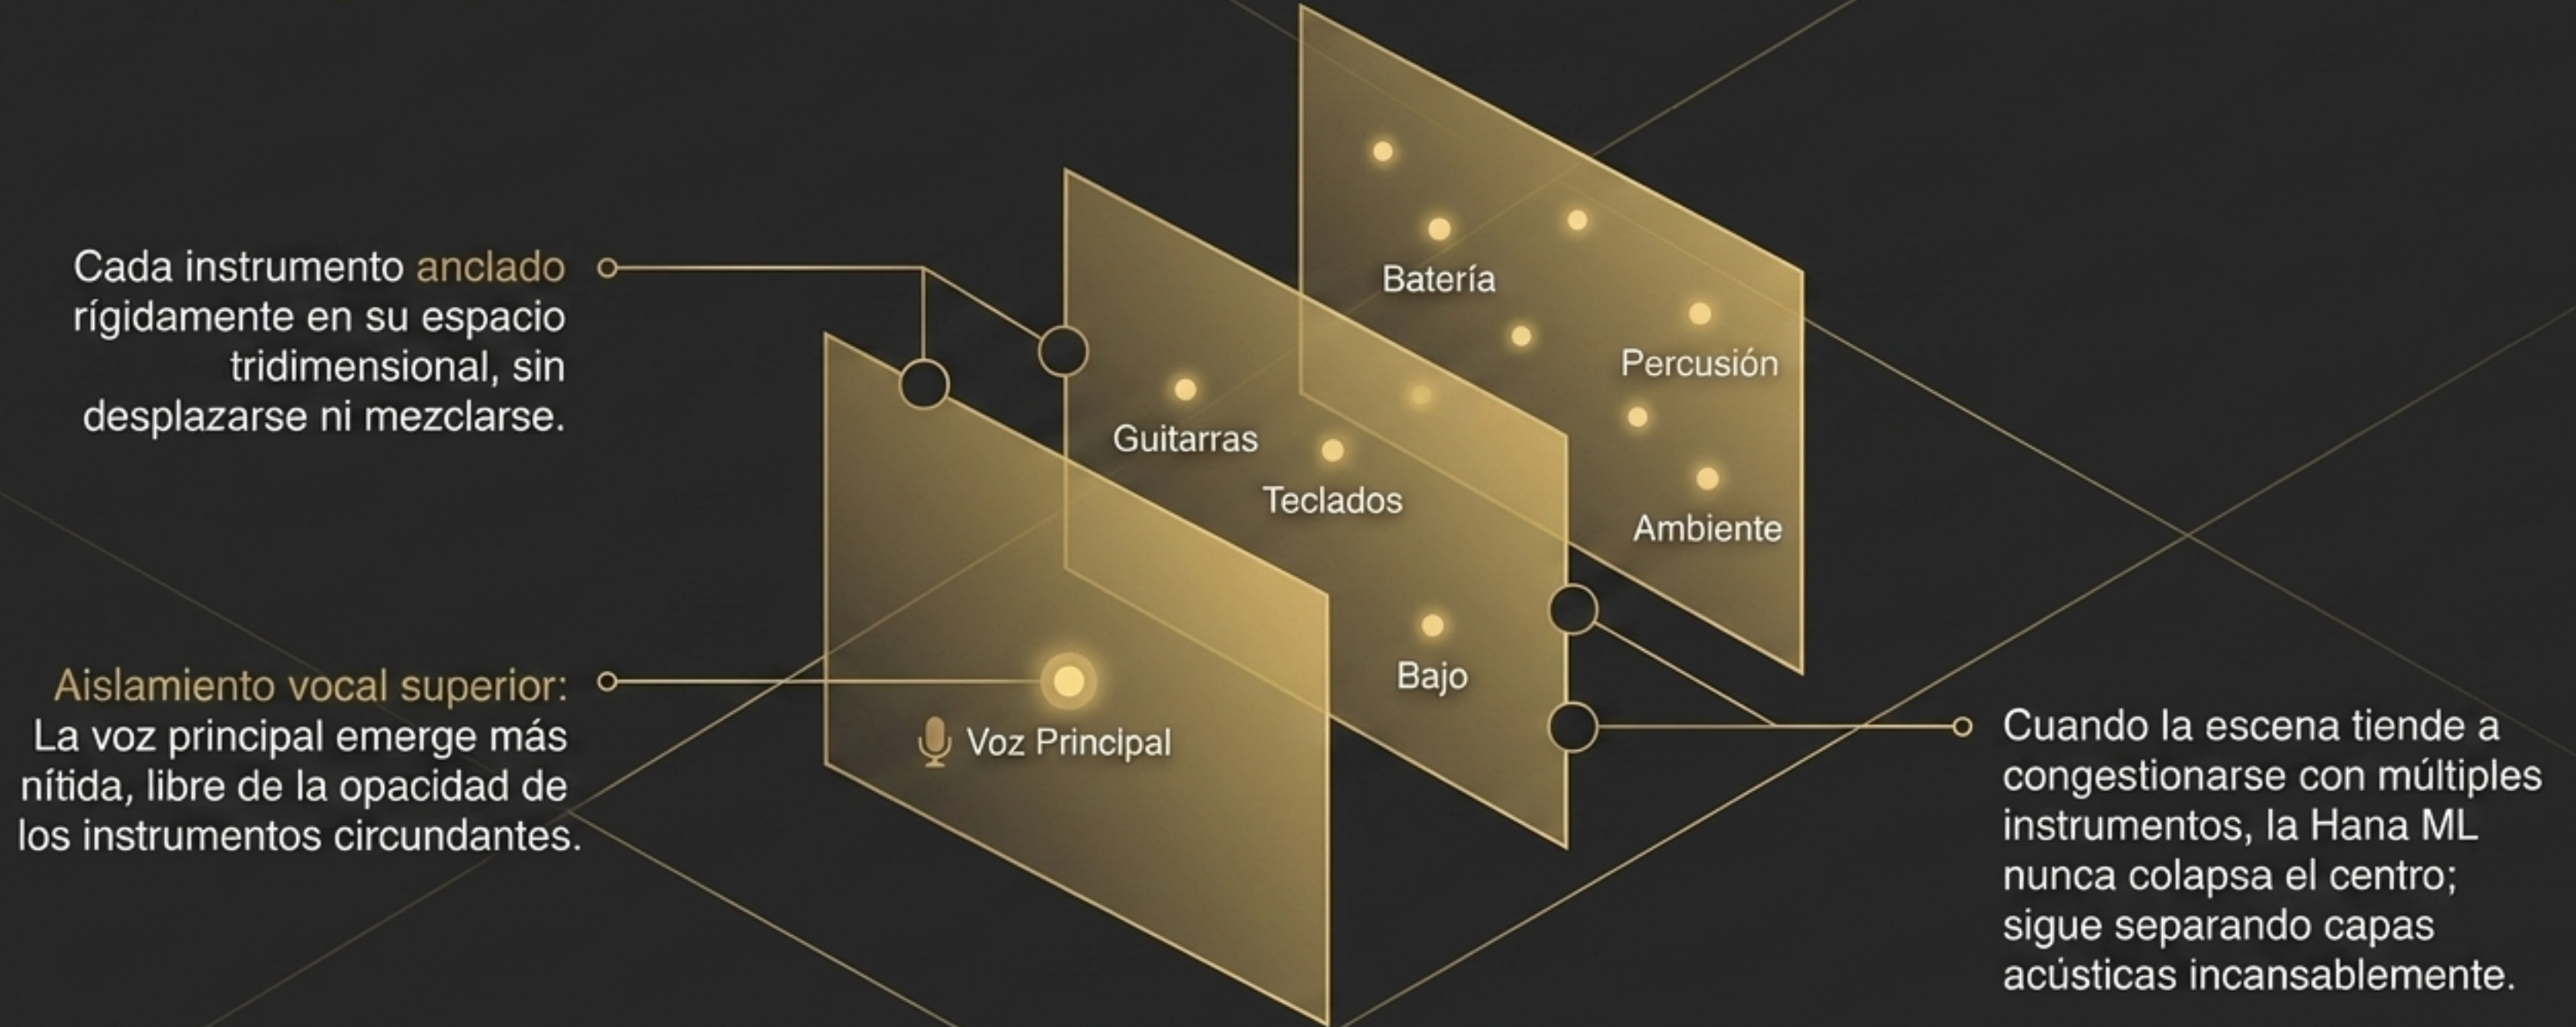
Cada instrumento anclado rígidamente en su espacio tridimensional, sin desplazarse ni mezclarse.

Aislamiento vocal superior: La voz principal emerge más nítida, libre de la opacidad de los instrumentos circundantes.

Batería

Percusión

Guitarras

Teclados

Ambiente

Bajo

Voz Principal

Cuando la escena tiende a congestionarse con múltiples instrumentos, la Hana ML nunca colapsa el centro; sigue separando capas acústicas incansablemente.